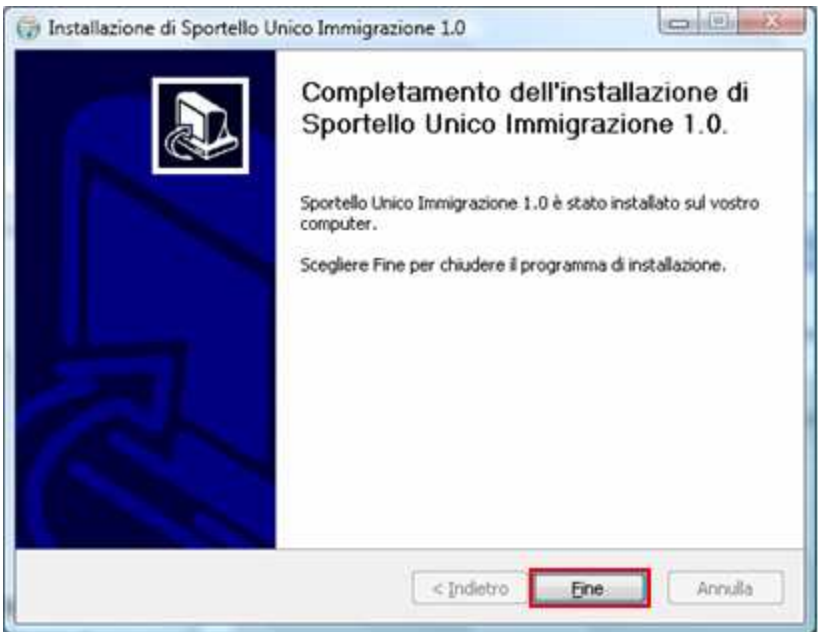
Installazione di Sportello Unico Immigrazione 1.0

Completamento dell'installazione di Sportello Unico Immigrazione 1.0.

Sportello Unico Immigrazione 1.0 è stato installato sul vostro computer.

Scegliere Fine per chiudere il programma di installazione.

< Indietro

Fine

Annulla